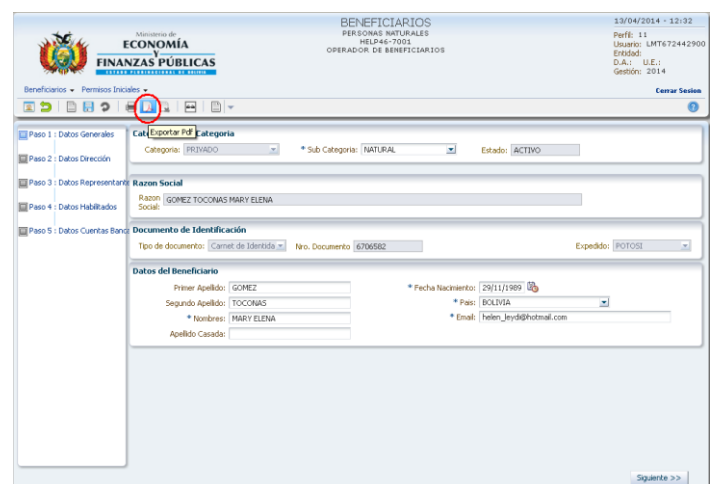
Ministerio de
ECONOMÍA
Y
FINANZAS PÚBLICAS
ESTADO PLURINACIONAL DE BOLIVIA

BENEFICIARIOS
PERSONAS NATURALES
HELP46-7001
OPERADOR DE BENEFICIARIOS

13/04/2014 - 12:32
Perfil: 11
Usuario: LMT672442900
Entidad:
D.A.: U.E.:
Gestión: 2014

Beneficiarios ▾ Permisos Iniciales ▾
Cerrar Sesion

Exportar Pdf

Paso 1 : Datos Generales
Paso 2 : Datos Dirección
Paso 3 : Datos Representante
Paso 4 : Datos Habilitados
Paso 5 : Datos Cuentas Banc

Cat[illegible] Categoria
Categoria: PRIVADO
* Sub Categoria: NATURAL
Estado: ACTIVO

Razon Social
Razon Social: GOMEZ TOCONAS MARY ELENA

Documento de Identificación
Tipo de documento: Carnet de Identida
Nro. Documento 6706582
Expedido: POTOSI

Datos del Beneficiario
Primer Apellido: GOMEZ
Segundo Apellido: TOCONAS
* Nombres: MARY ELENA
Apellido Casada:
* Fecha Nacimiento: 29/11/1989
* Pais: BOLIVIA
* Email: helen_leydi@hotmail.com

Siguiente >>